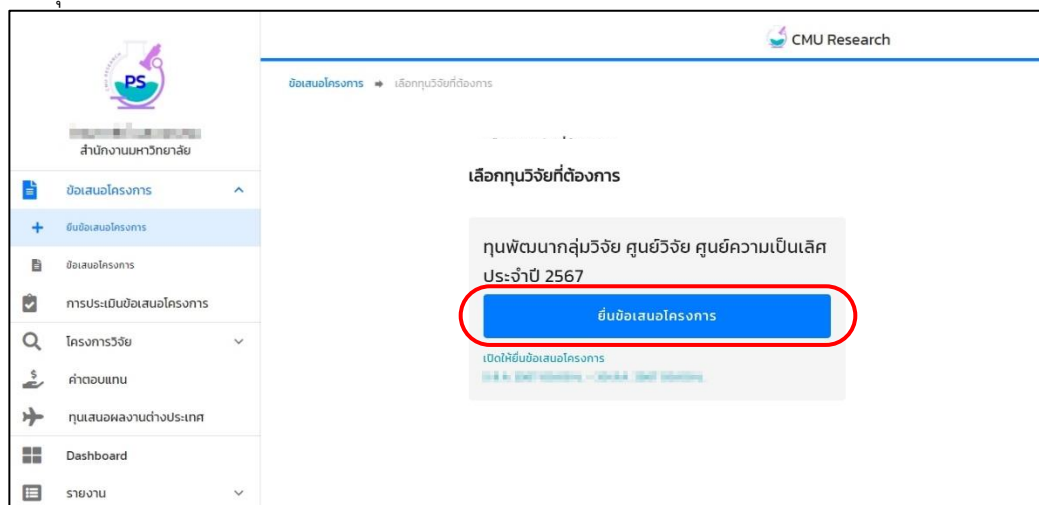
CMU Research

PS

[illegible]
สำนักงานมหาวิทยาลัย

ข้อเสนอโครงการ
ยื่นข้อเสนอโครงการ
ข้อเสนอโครงการ
การประเมินข้อเสนอโครงการ
โครงการวิจัย
ค่าตอบแทน
ทุนเสนอผลงานต่างประเทศ
Dashboard
รายงาน

ข้อเสนอโครงการ → เลือกทุนวิจัยที่ต้องการ

เลือกทุนวิจัยที่ต้องการ

ทุนพัฒนากลุ่มวิจัย ศูนย์วิจัย ศูนย์ความเป็นเลิศ ประจำปี 2567

ยื่นข้อเสนอโครงการ

เปิดให้ยื่นข้อเสนอโครงการ
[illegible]